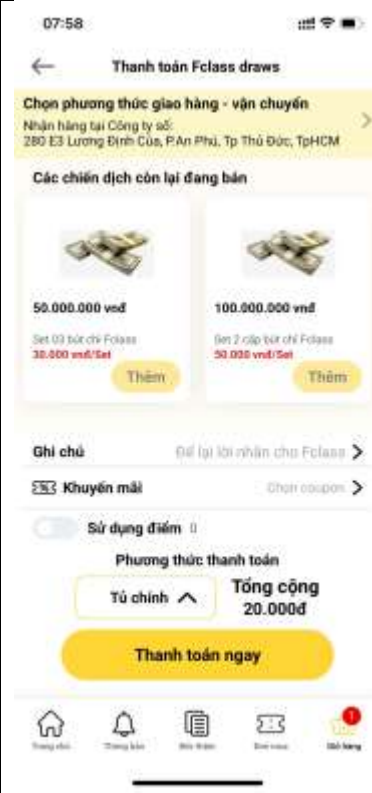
07:58

Thanh toán Fclass draws

Chọn phương thức giao hàng - vận chuyển
Nhận hàng tại Công ty số:
280 E3 Lương Định Của, P.An Phú, Tp Thủ Đức, TpHCM

Các chiến dịch còn lại đang bán

50.000.000 vnđ
Set 03 bút chì Fclass
30.000 vnđ/Set
Thêm

100.000.000 vnđ
Set 2 cặp bút chì Fclass
50.000 vnđ/Set
Thêm

Ghi chú
Để lại lời nhắn cho Fclass

Khuyến mãi
Chọn coupon

Sử dụng điểm 0

Phương thức thanh toán
Tủ chính
Tổng cộng
20.000đ

Thanh toán ngay

Trang chủ
Thông báo
Đơn thầu
Đơn mua
Giỏ hàng
1